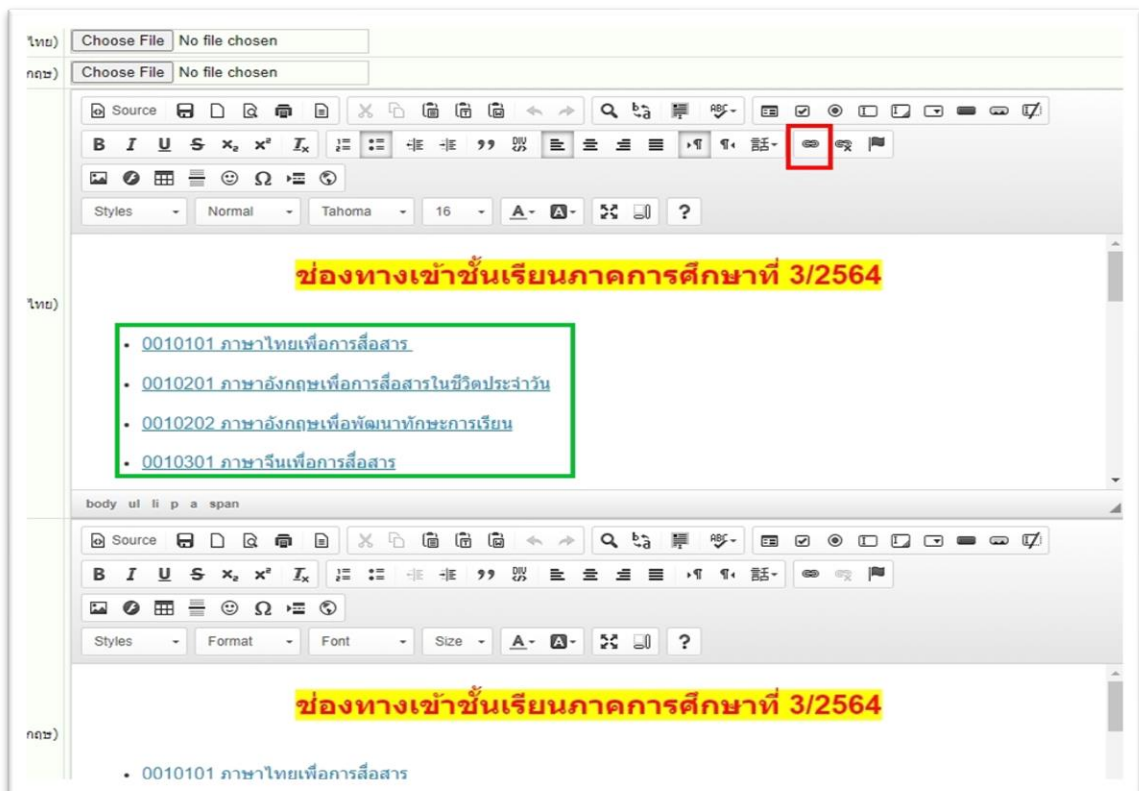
ไทย) Choose File No file chosen
กฤษ) Choose File No file chosen

Source

Styles Normal Tahoma 16 ?

ไทย)

ช่องทางเข้าชั้นเรียนภาคการศึกษาที่ 3/2564

- 0010101 ภาษาไทยเพื่อการสื่อสาร
- 0010201 ภาษาอังกฤษเพื่อการสื่อสารในชีวิตประจำวัน
- 0010202 ภาษาอังกฤษเพื่อพัฒนาทักษะการเรียน
- 0010301 ภาษาจีนเพื่อการสื่อสาร

body ul li p a span

Source

Styles Format Font Size ?

กฤษ)

ช่องทางเข้าชั้นเรียนภาคการศึกษาที่ 3/2564

- 0010101 ภาษาไทยเพื่อการสื่อสาร